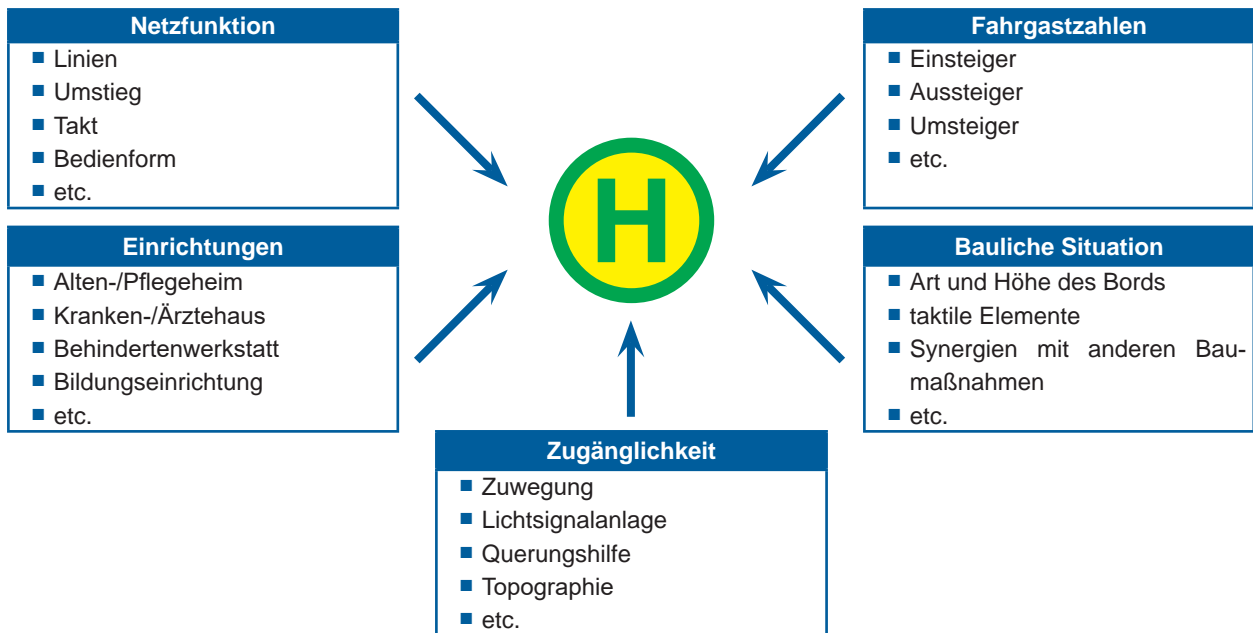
Netzfunktion
- Linien
- Umstieg
- Takt
- Bedienform
- etc.

Einrichtungen
- Alten-/Pflegeheim
- Kranken-/Ärztehaus
- Behindertenwerkstatt
- Bildungseinrichtung
- etc.

H

Fahrgastzahlen
- Einsteiger
- Aussteiger
- Umsteiger
- etc.

Bauliche Situation
- Art und Höhe des Bords
- taktile Elemente
- Synergien mit anderen Baumaßnahmen
- etc.

Zugänglichkeit
- Zuwegung
- Lichtsignalanlage
- Querungshilfe
- Topographie
- etc.